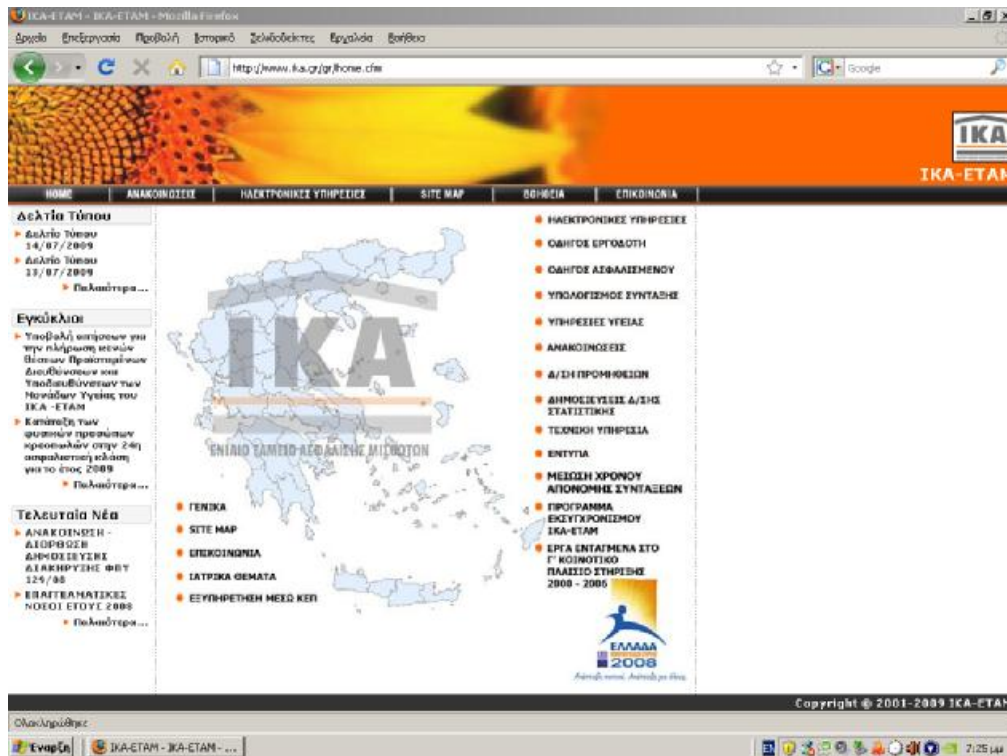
ΙΚΑ-ΕΤΑΜ - ΙΚΑ-ΕΤΑΜ - Mozilla Firefox

Αρχείο Επεξεργασία Προβολή Ιστορικό Σελιδοδείκτες Εργαλεία Βοήθεια

http://www.ika.gr/gr/home.cfm

Google

ΙΚΑ

ΙΚΑ-ΕΤΑΜ

HOME | ΑΝΑΚΟΙΝΩΣΕΙΣ | ΗΛΕΚΤΡΟΝΙΚΕΣ ΥΠΗΡΕΣΙΕΣ | SITE MAP | ΒΟΗΘΕΙΑ | ΕΠΙΚΟΙΝΩΝΙΑ

Δελτία Τύπου

Δελτίο Τύπου 14/07/2009

Δελτίο Τύπου 13/07/2009

Παλαιότερα...

Εγκύκλιοι

Υποβολή αιτήσεων για την πλήρωση κενών θέσεων Προϊσταμένων Διευθύνσεων και Υποδιευθύνσεων των Μονάδων Υγείας του ΙΚΑ -ΕΤΑΜ

Κατάταξη των φυσικών προσώπων κρεοπωλών στην 24η ασφαλιστική κλάση για το έτος 2009

Παλαιότερα...

Τελευταία Νέα

ΑΝΑΚΟΙΝΩΣΗ - ΔΙΟΡΘΩΣΗ ΔΗΜΟΣΙΕΥΣΗΣ ΔΙΑΚΗΡΥΞΗΣ ΦΒΤ 124/08

ΕΠΑΓΓΕΛΜΑΤΙΚΕΣ ΝΟΣΟΙ ΕΤΟΥΣ 2008

Παλαιότερα...

ΙΚΑ

ΕΝΙΑΙΟ ΤΑΜΕΙΟ ΑΣΦΑΛΙΣΗΣ ΜΙΣΘΩΤΩΝ

ΓΕΝΙΚΑ

SITE MAP

ΕΠΙΚΟΙΝΩΝΙΑ

ΙΑΤΡΙΚΑ ΘΕΜΑΤΑ

ΕΞΥΠΗΡΕΤΗΣΗ ΜΕΣΩ ΚΕΠ

ΗΛΕΚΤΡΟΝΙΚΕΣ ΥΠΗΡΕΣΙΕΣ

ΟΔΗΓΟΣ ΕΡΓΟΔΟΤΗ

ΟΔΗΓΟΣ ΑΣΦΑΛΙΣΜΕΝΟΥ

ΥΠΟΛΟΓΙΣΜΟΣ ΣΥΝΤΑΞΗΣ

ΥΠΗΡΕΣΙΕΣ ΥΓΕΙΑΣ

ΑΝΑΚΟΙΝΩΣΕΙΣ

Δ/ΣΗ ΠΡΟΜΗΘΕΙΩΝ

ΔΗΜΟΣΙΕΥΣΕΙΣ Δ/ΣΗΣ ΣΤΑΤΙΣΤΙΚΗΣ

ΤΕΧΝΙΚΗ ΥΠΗΡΕΣΙΑ

ΕΝΤΥΠΑ

ΜΕΙΩΣΗ ΧΡΟΝΟΥ ΑΠΟΝΟΜΗΣ ΣΥΝΤΑΞΕΩΝ

ΠΡΟΓΡΑΜΜΑ ΕΚΣΥΓΧΡΟΝΙΣΜΟΥ ΙΚΑ-ΕΤΑΜ

ΕΡΓΑ ΕΝΤΑΓΜΕΝΑ ΣΤΟ Γ' ΚΟΙΝΟΤΙΚΟ ΠΛΑΙΣΙΟ ΣΤΗΡΙΞΗΣ 2000 - 2006

ΕΛΛΑΔΑ 2008

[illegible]

Copyright © 2001-2009 ΙΚΑ-ΕΤΑΜ

Ολοκληρώθηκε

Έναρξη | ΙΚΑ-ΕΤΑΜ - ΙΚΑ-ΕΤΑΜ - ...

7:25 μμ